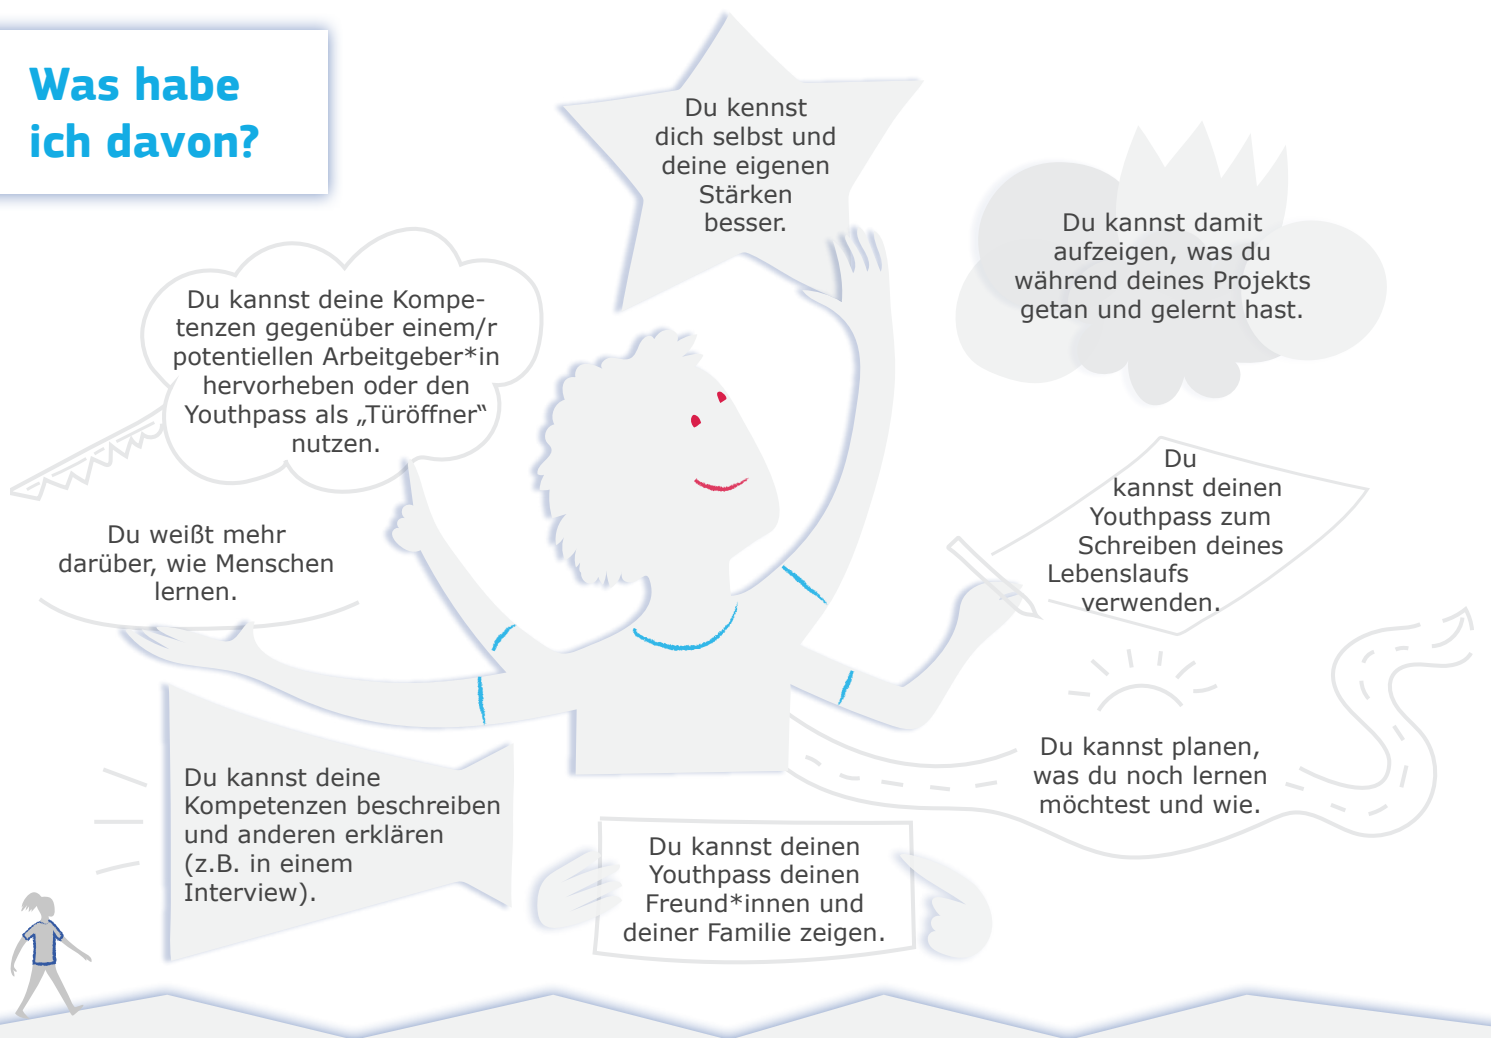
Was habe ich davon?

Du kennst dich selbst und deine eigenen Stärken besser.

Du kannst damit aufzeigen, was du während deines Projekts getan und gelernt hast.

Du kannst deine Kompetenzen gegenüber einem/r potentiellen Arbeitgeber*in hervorheben oder den Youthpass als „Türöffner" nutzen.

Du weißt mehr darüber, wie Menschen lernen.

Du kannst deinen Youthpass zum Schreiben deines Lebenslaufs verwenden.

Du kannst planen, was du noch lernen möchtest und wie.

Du kannst deine Kompetenzen beschreiben und anderen erklären (z.B. in einem Interview).

Du kannst deinen Youthpass deinen Freund*innen und deiner Familie zeigen.